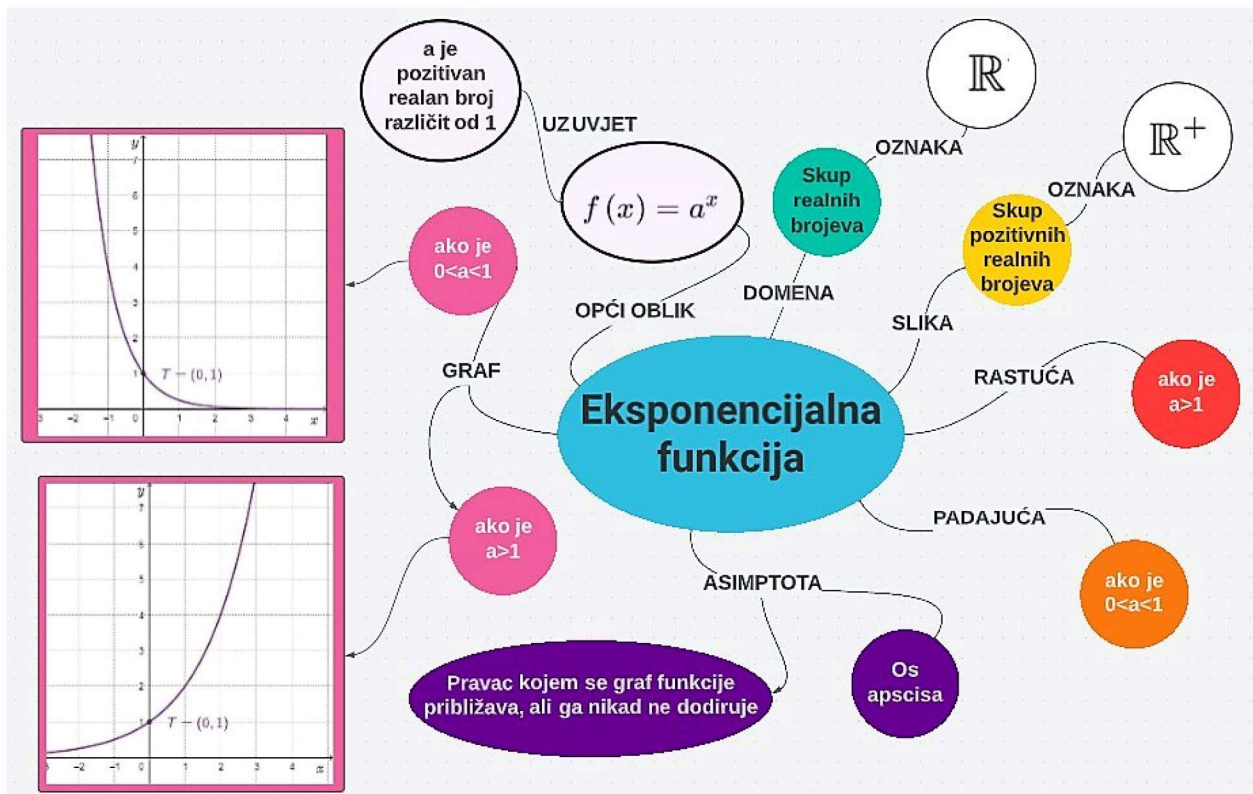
a je pozitivan realan broj različit od 1

UZ UVJET

$f(x) = a^x$

$\mathbb{R}$

OZNAKA

Skup realnih brojeva

$\mathbb{R}^+$

OZNAKA

Skup pozitivnih realnih brojeva

ako je 0<a<1

OPĆI OBLIK

DOMENA

SLIKA

GRAF

Eksponencijalna funkcija

RASTUĆA

ako je a>1

ako je a>1

PADAJUĆA

ako je 0<a<1

ASIMPTOTA

Pravac kojem se graf funkcije približava, ali ga nikad ne dodiruje

Os apscisa

y
7
6
5
4
3
2
1
$T=(0,1)$
-3 -2 -1 0 1 2 3 4 x

y
7
6
5
4
3
2
1
$T=(0,1)$
-3 -2 -1 0 1 2 3 4 x